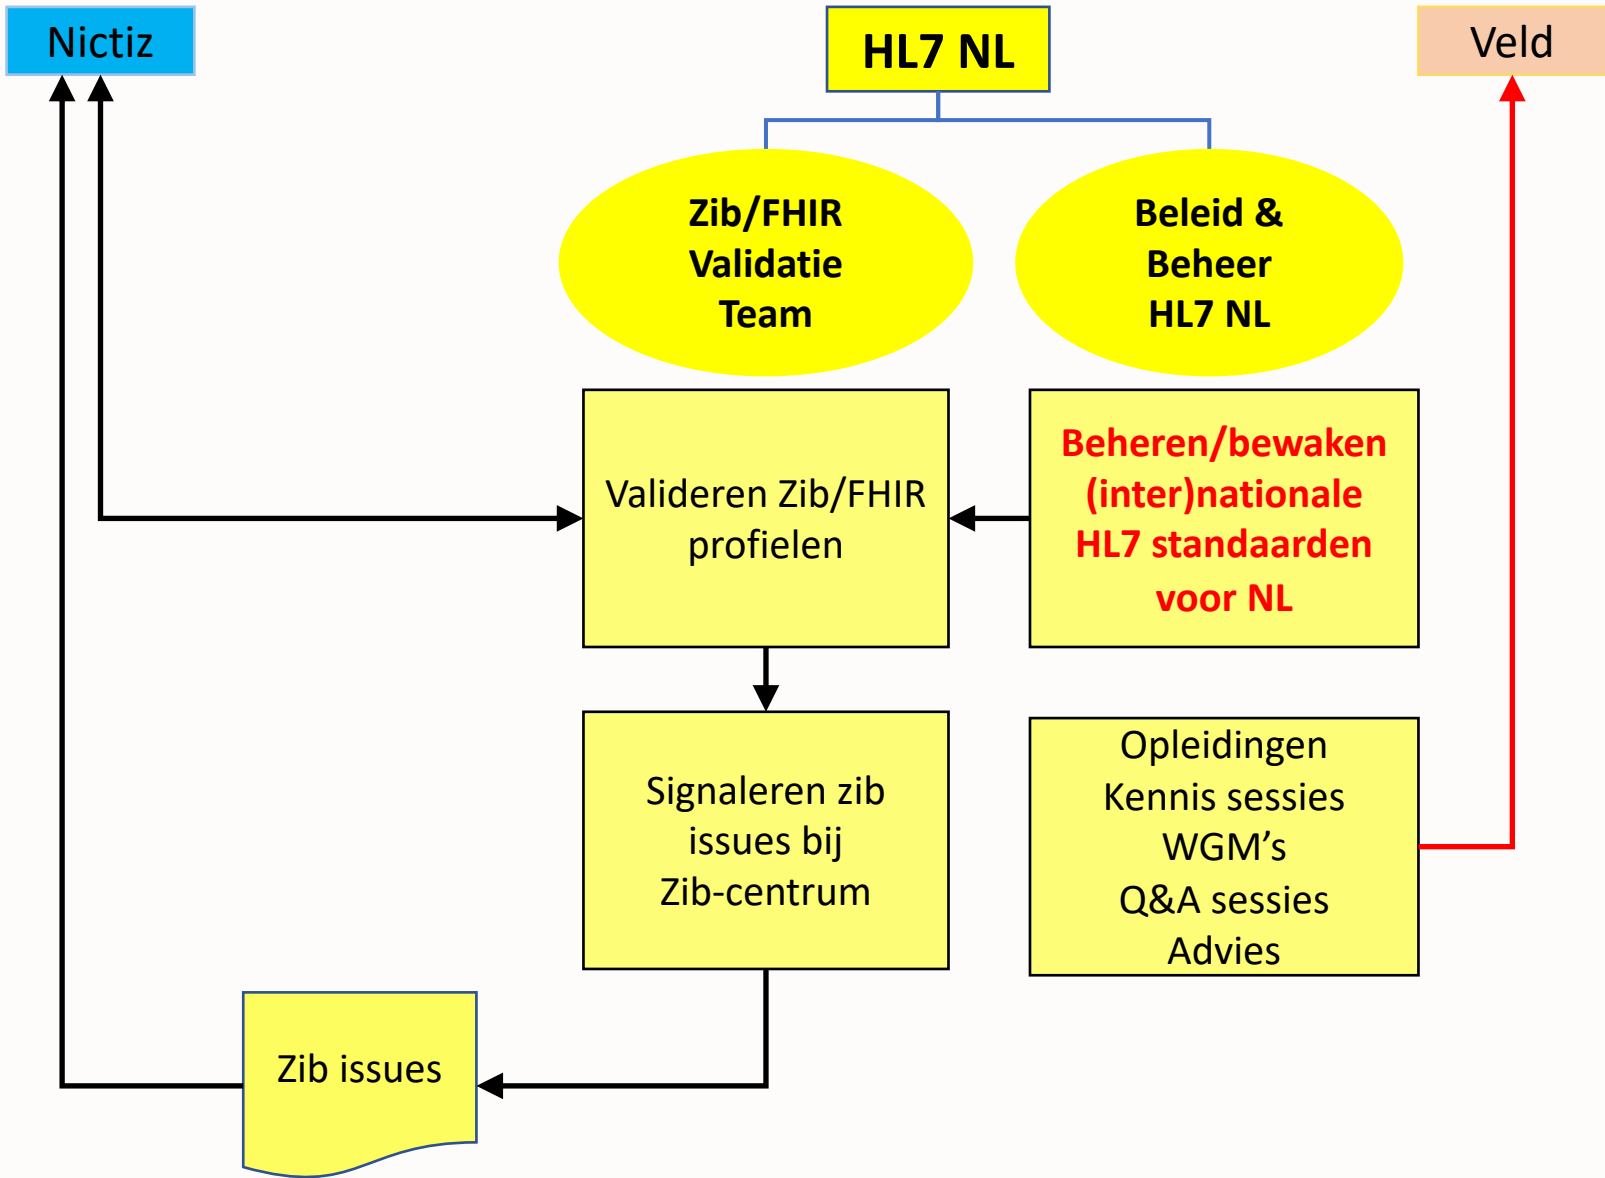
Nictiz

HL7 NL

Veld

Zib/FHIR Validatie Team

Beleid & Beheer HL7 NL

Valideren Zib/FHIR profielen

Beheren/bewaken (inter)nationale HL7 standaarden voor NL

Signaleren zib issues bij Zib-centrum

Opleidingen
Kennis sessies
WGM’s
Q&A sessies
Advies

Zib issues